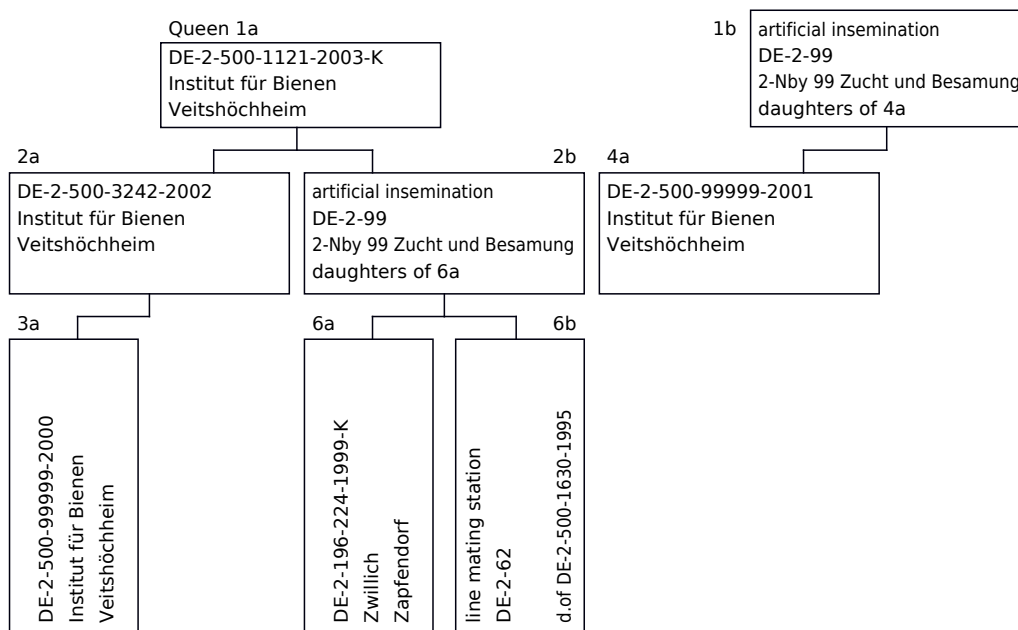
Queen 1a
DE-2-500-1121-2003-K
Institut für Bienen
Veitshöchheim

1b
artificial insemination
DE-2-99
2-Nby 99 Zucht und Besamung
daughters of 4a

2a
DE-2-500-3242-2002
Institut für Bienen
Veitshöchheim

2b
artificial insemination
DE-2-99
2-Nby 99 Zucht und Besamung
daughters of 6a

4a
DE-2-500-99999-2001
Institut für Bienen
Veitshöchheim

3a
DE-2-500-99999-2000
Institut für Bienen
Veitshöchheim

6a
DE-2-196-224-1999-K
Zwillich
Zapfendorf

6b
line mating station
DE-2-62
d.of DE-2-500-1630-1995